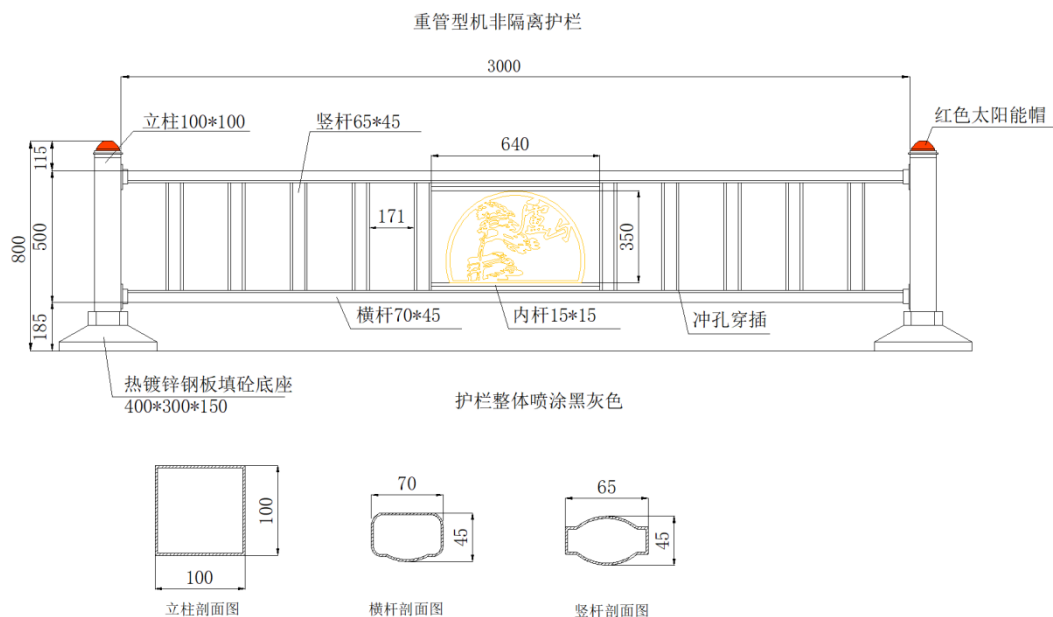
重管型机非隔离护栏

3000

立柱100*100

竖杆65*45

640

红色太阳能帽

115

800

500

171

350

185

横杆70*45

内杆15*15

冲孔穿插

热镀锌钢板填砼底座
400*300*150

护栏整体喷涂黑灰色

100

100

70

45

65

45

立柱剖面图

横杆剖面图

竖杆剖面图